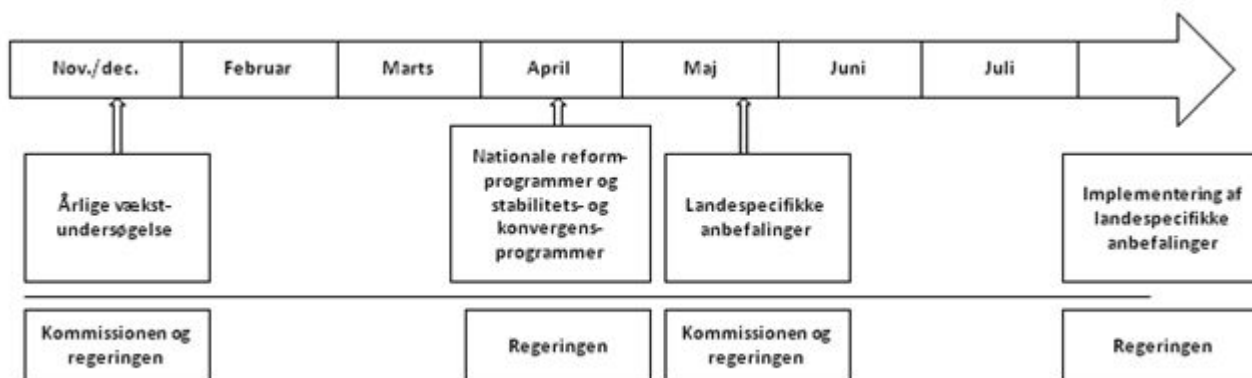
Nov./dec.
Februar
Marts
April
Maj
Juni
Juli

Årlige vækstundersøgelse

Nationale reformprogrammer og stabilitets- og konvergensprogrammer

Landespecifikke anbefalinger

Implementering af landespecifikke anbefalinger

Kommissionen og regeringen

Regeringen

Kommissionen og regeringen

Regeringen